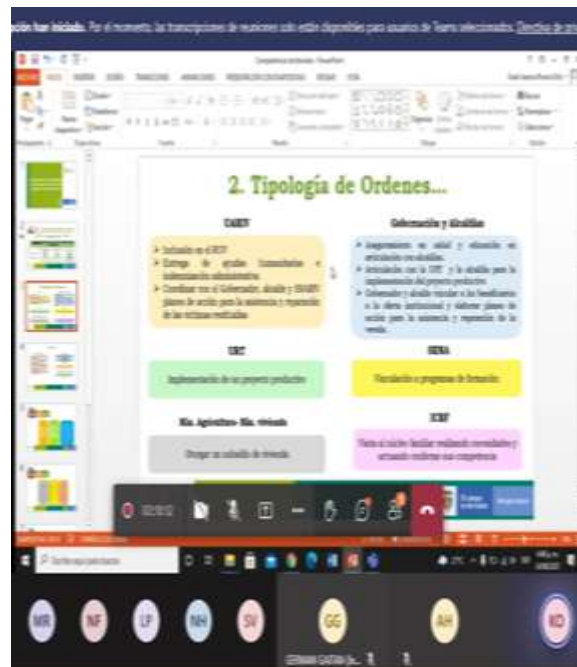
ción han iniciado. Por el momento, las transcripciones de reuniones solo están disponibles para usuarios de Teams seleccionados. Derechos de pri

2. Tipología de Ordenes...

UARIV

Gobernación y Alcaldías

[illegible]

URT

Implementación de un proyecto productivo

SENA

Vinculación a programas de formación

Min. Agricultura- Min. vivienda

Otorgar un subsidio de vivienda

ICBF

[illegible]

MR NF LP NH SV GG AH KD